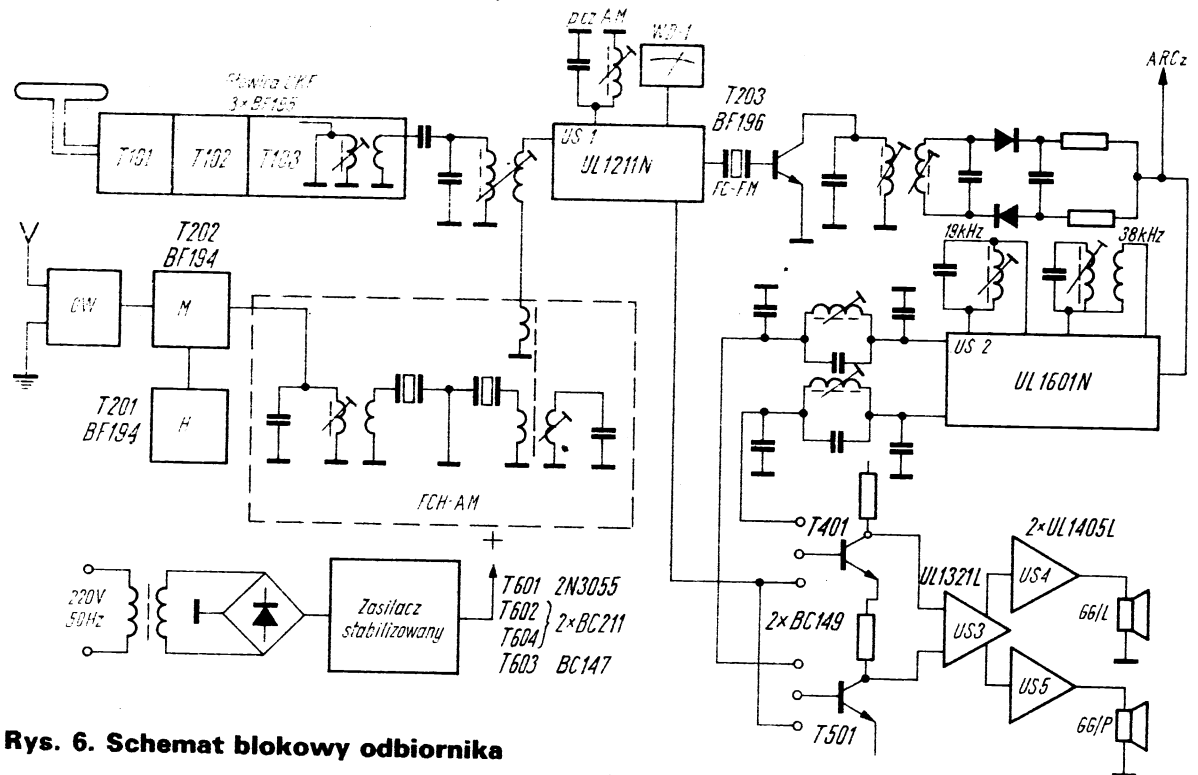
pcz AM
WD-1
ARCz
Głowica UKF
3×BF195
T101
T102
T103
US 1
UL1211N
T203
BF196
FC-FM
19kHz
38kHz
T202
BF194
OW
M
T201
BF194
H
US 2
UL1601N
FCH-AM
T401
2×UL1405L
+
220V
50Hz
Zasilacz stabilizowany
T601 2N3055
T602
T604 } 2×BC211
T603 BC147
UL1321L
US4
2×BC149
US3
GG/L
US5
GG/P
T501
Rys. 6. Schemat blokowy odbiornika